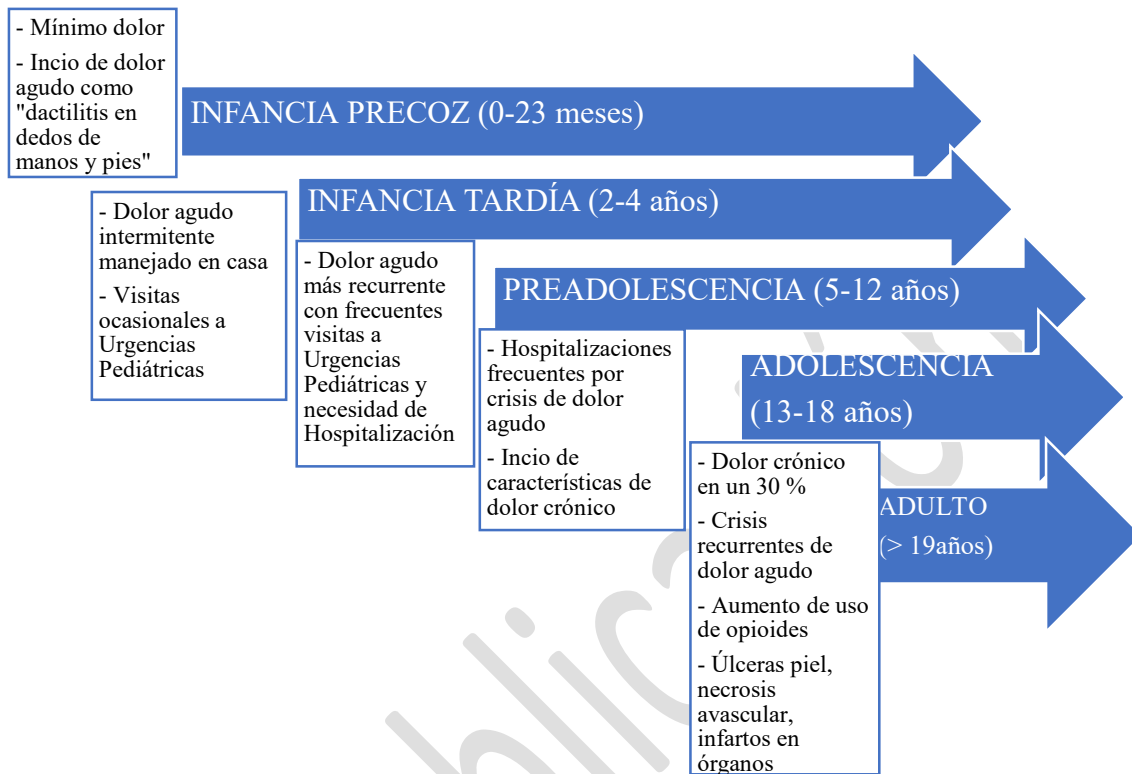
- Mínimo dolor

- Incio de dolor agudo como "dactilitis en dedos de manos y pies"

INFANCIA PRECOZ (0-23 meses)

- Dolor agudo intermitente manejado en casa

- Visitas ocasionales a Urgencias Pediátricas

INFANCIA TARDÍA (2-4 años)

- Dolor agudo más recurrente con frecuentes visitas a Urgencias Pediátricas y necesidad de Hospitalización

PREADOLESCENCIA (5-12 años)

- Hospitalizaciones frecuentes por crisis de dolor agudo

- Incio de características de dolor crónico

ADOLESCENCIA (13-18 años)

- Dolor crónico en un 30 %

- Crisis recurrentes de dolor agudo

- Aumento de uso de opioides

- Úlceras piel, necrosis avascular, infartos en órganos

ADULTO (> 19años)